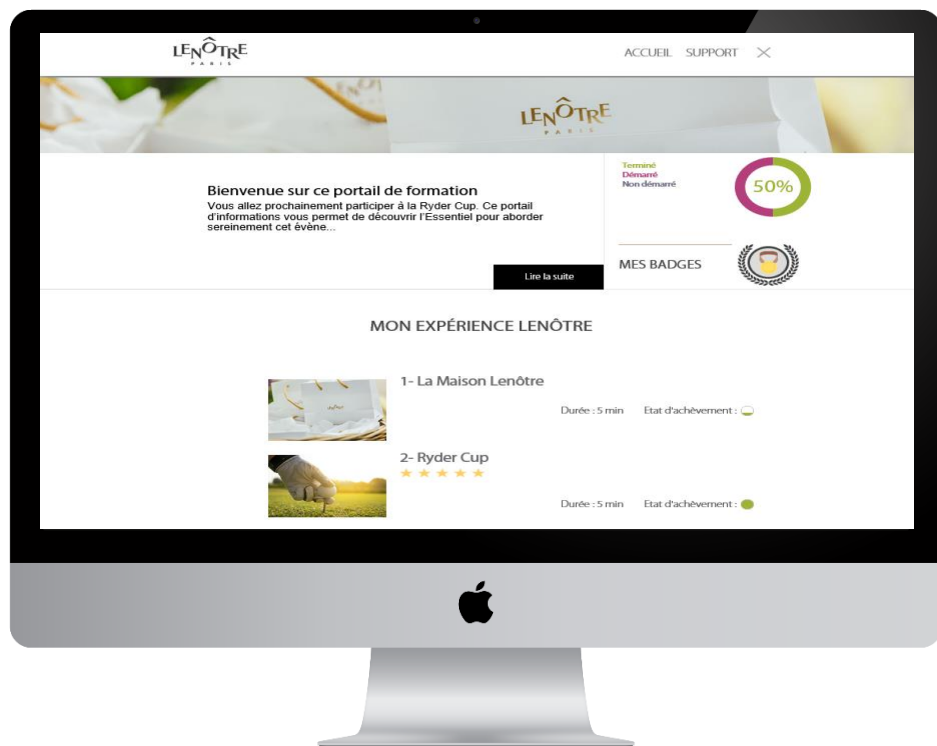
LENÔTRE
PARIS

ACCUEIL SUPPORT

LENÔTRE
PARIS

Bienvenue sur ce portail de formation
Vous allez prochainement participer à la Ryder Cup. Ce portail d'informations vous permet de découvrir l'Essentiel pour aborder sereinement cet évène...

Lire la suite

Terminé
Démarré
Non démarré

50%

MES BADGES

MON EXPÉRIENCE LENÔTRE

1- La Maison Lenôtre
Durée : 5 min Etat d'achèvement :

2- Ryder Cup
Durée : 5 min Etat d'achèvement :